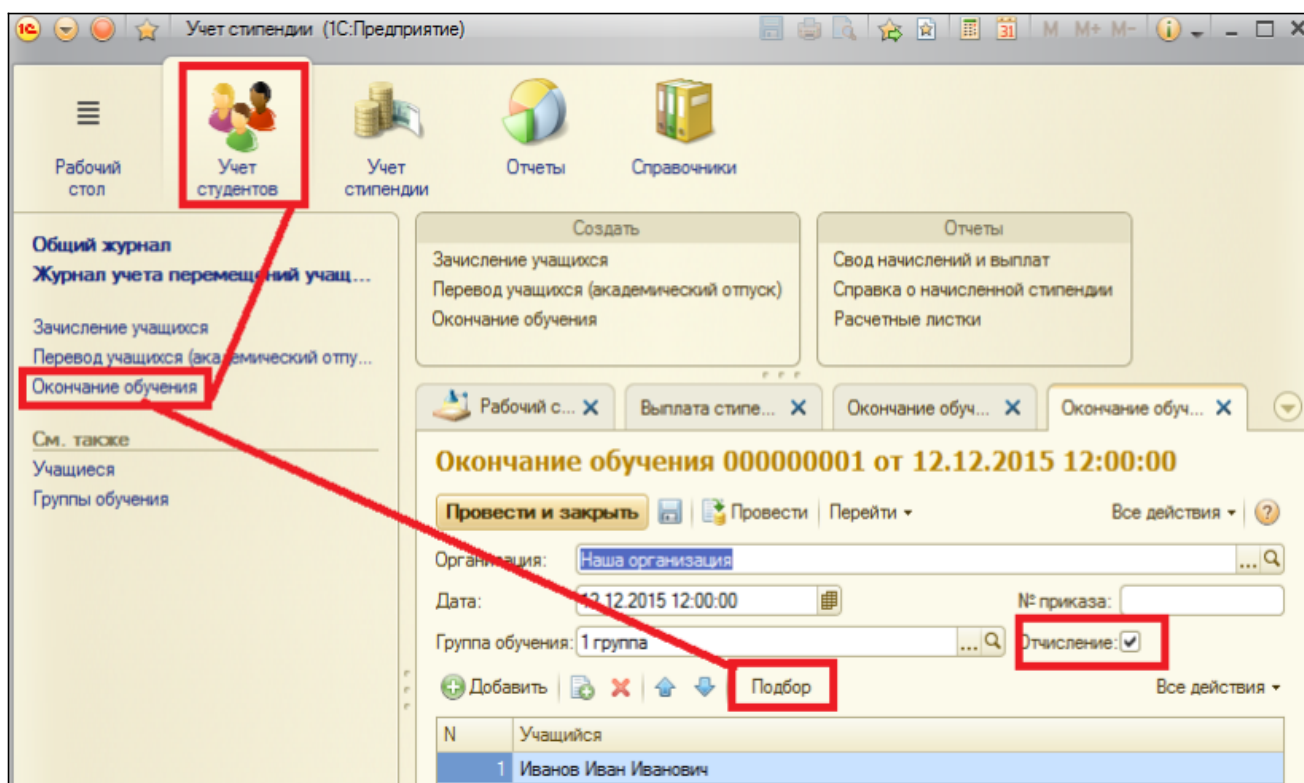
Учет стипендии (1С:Предприятие)

M M+ M-

Рабочий стол
Учет студентов
Учет стипендии
Отчеты
Справочники

Общий журнал
Журнал учета перемещений учащ...

Зачисление учащихся
Перевод учащихся (академический отпу...
Окончание обучения

См. также
Учащиеся
Группы обучения

Создать
Зачисление учащихся
Перевод учащихся (академический отпуск)
Окончание обучения

Отчеты
Свод начислений и выплат
Справка о начисленной стипендии
Расчетные листки

Рабочий с...
Выплата стипе...
Окончание обуч...
Окончание обуч...

Окончание обучения 000000001 от 12.12.2015 12:00:00

Провести и закрыть
Провести
Перейти
Все действия

Организация: Наша организация
Дата: 12.12.2015 12:00:00
№ приказа:
Группа обучения: 1 группа
Отчисление: ☑

Добавить
Подбор
Все действия

| N | Учащийся |
|---|---|
| 1 | Иванов Иван Иванович |